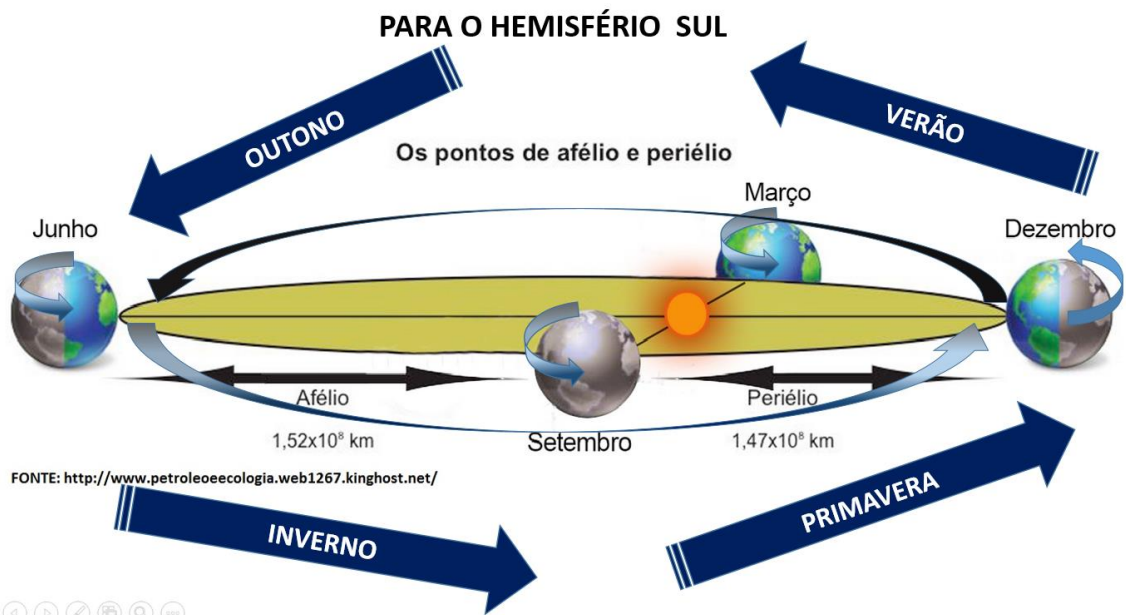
PARA O HEMISFÉRIO SUL

OUTONO

VERÃO

Os pontos de afélio e periélio

Março

Junho

Dezembro

Afélio

Periélio

$1,52x10^8$ km

Setembro

$1,47x10^8$ km

FONTE: http://www.petroleoeecologia.web1267.kinghost.net/

INVERNO

PRIMAVERA